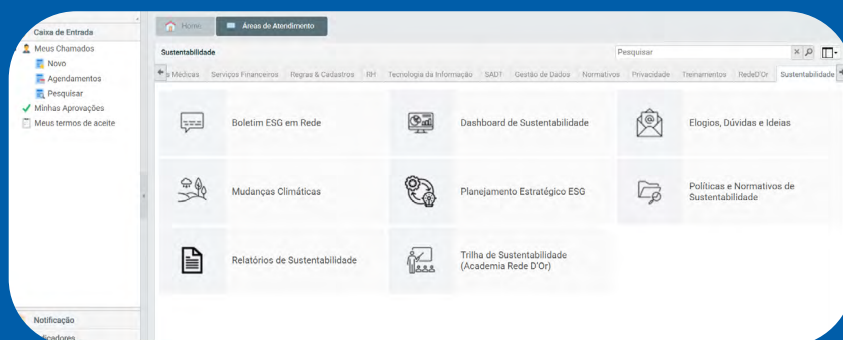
Caixa de Entrada
Meus Chamados
Novo
Agendamentos
Pesquisar
Minhas Aprovações
Meus termos de aceite

Notificação
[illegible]ficadores

Home
Áreas de Atendimento

Sustentabilidade
Pesquisar

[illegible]s Médicas Serviços Financeiros Regras & Cadastros RH Tecnologia da Informação SADT Gestão de Dados Normativos Privacidade Treinamentos RedeD'Or Sustentabilidade

Boletim ESG em Rede
Dashboard de Sustentabilidade
Elogios, Dúvidas e Ideias
Mudanças Climáticas
Planejamento Estratégico ESG
Políticas e Normativos de Sustentabilidade
Relatórios de Sustentabilidade
Trilha de Sustentabilidade (Academia Rede D'Or)